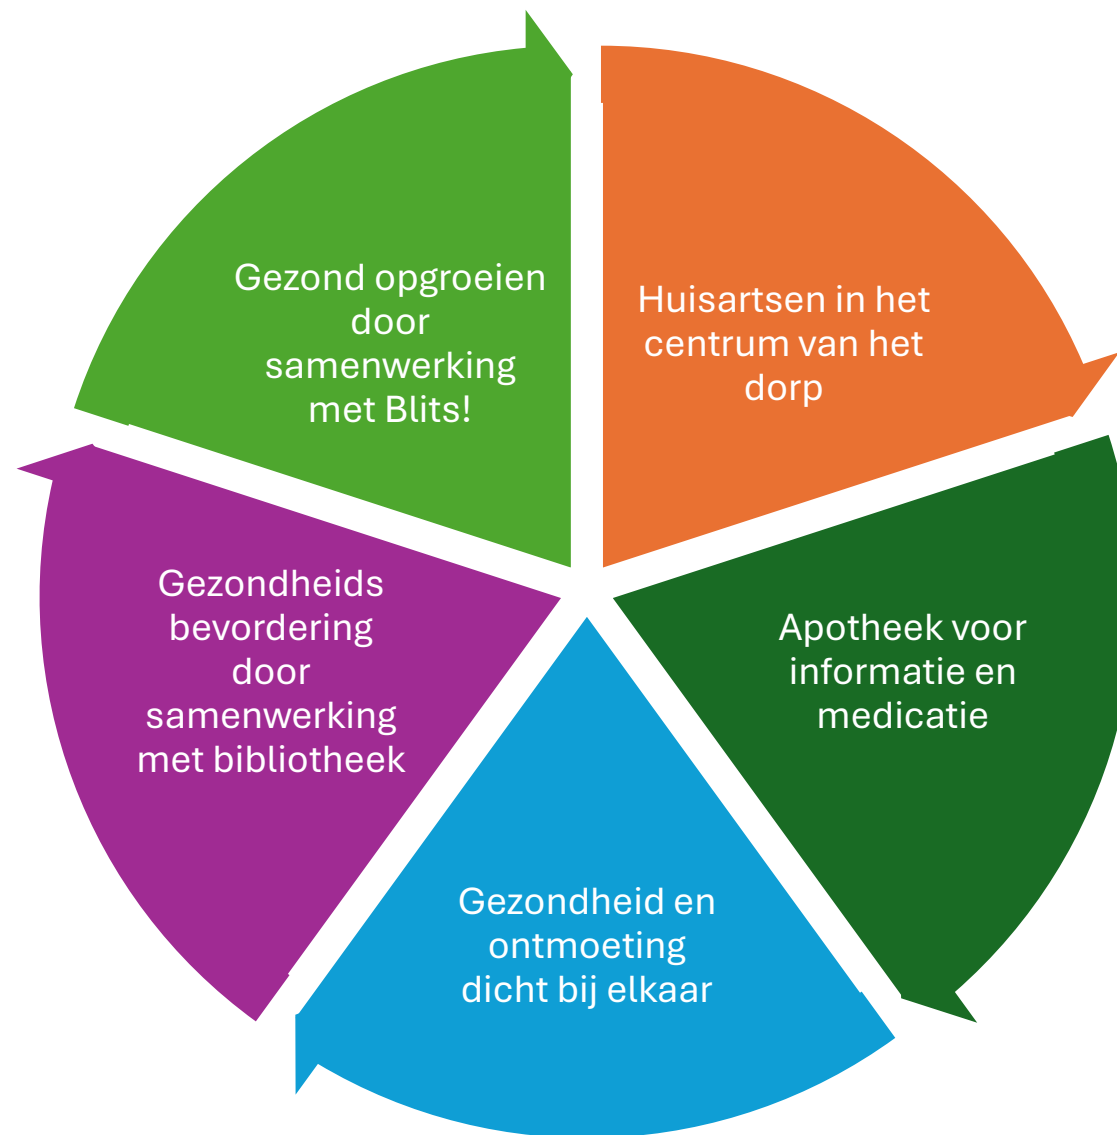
Gezond opgroeien door samenwerking met Blits!

Huisartsen in het centrum van het dorp

Apotheek voor informatie en medicatie

Gezondheid en ontmoeting dicht bij elkaar

Gezondheids bevordering door samenwerking met bibliotheek